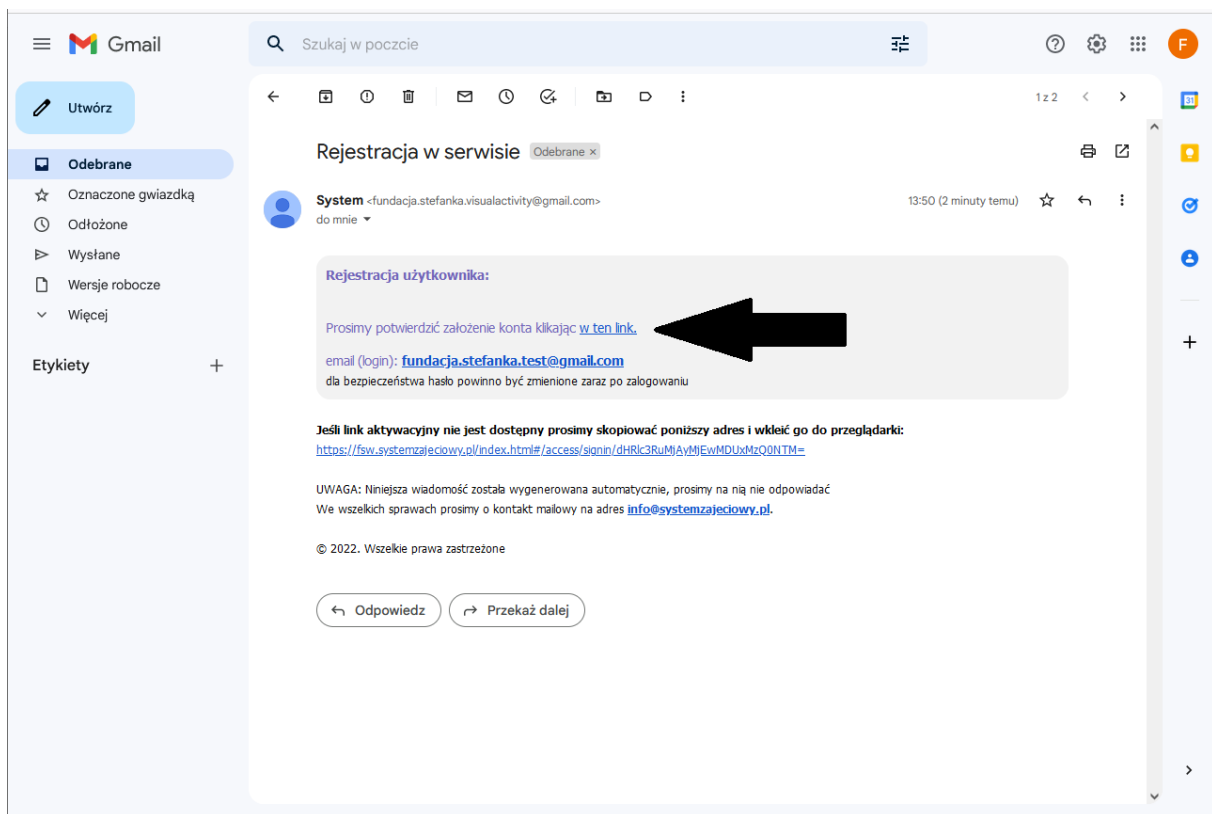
Gmail

Szukaj w poczcie

F

Utwórz

Odebrane
Oznaczone gwiazdką
Odłożone
Wysłane
Wersje robocze
Więcej

Etykiety +

1 z 2

Rejestracja w serwisie Odebrane ×

System <fundacja.stefanka.visualactivity@gmail.com>
do mnie

13:50 (2 minuty temu)

Rejestracja użytkownika:

Prosimy potwierdzić założenie konta klikając w ten link.

email (login): fundacja.stefanka.test@gmail.com
dla bezpieczeństwa hasło powinno być zmienione zaraz po zalogowaniu

Jeśli link aktywacyjny nie jest dostępny prosimy skopiować poniższy adres i wkleić go do przeglądarki:
https://fsw.systemzajeciowy.pl/index.html#/access/signin/dHRlc3RuMjAyMjEwMDUxMzQ0NTM=

UWAGA: Niniejsza wiadomość została wygenerowana automatycznie, prosimy na nią nie odpowiadać
We wszelkich sprawach prosimy o kontakt mailowy na adres info@systemzajeciowy.pl.

© 2022. Wszelkie prawa zastrzeżone

Odpowiedz
Przekaż dalej

31

+